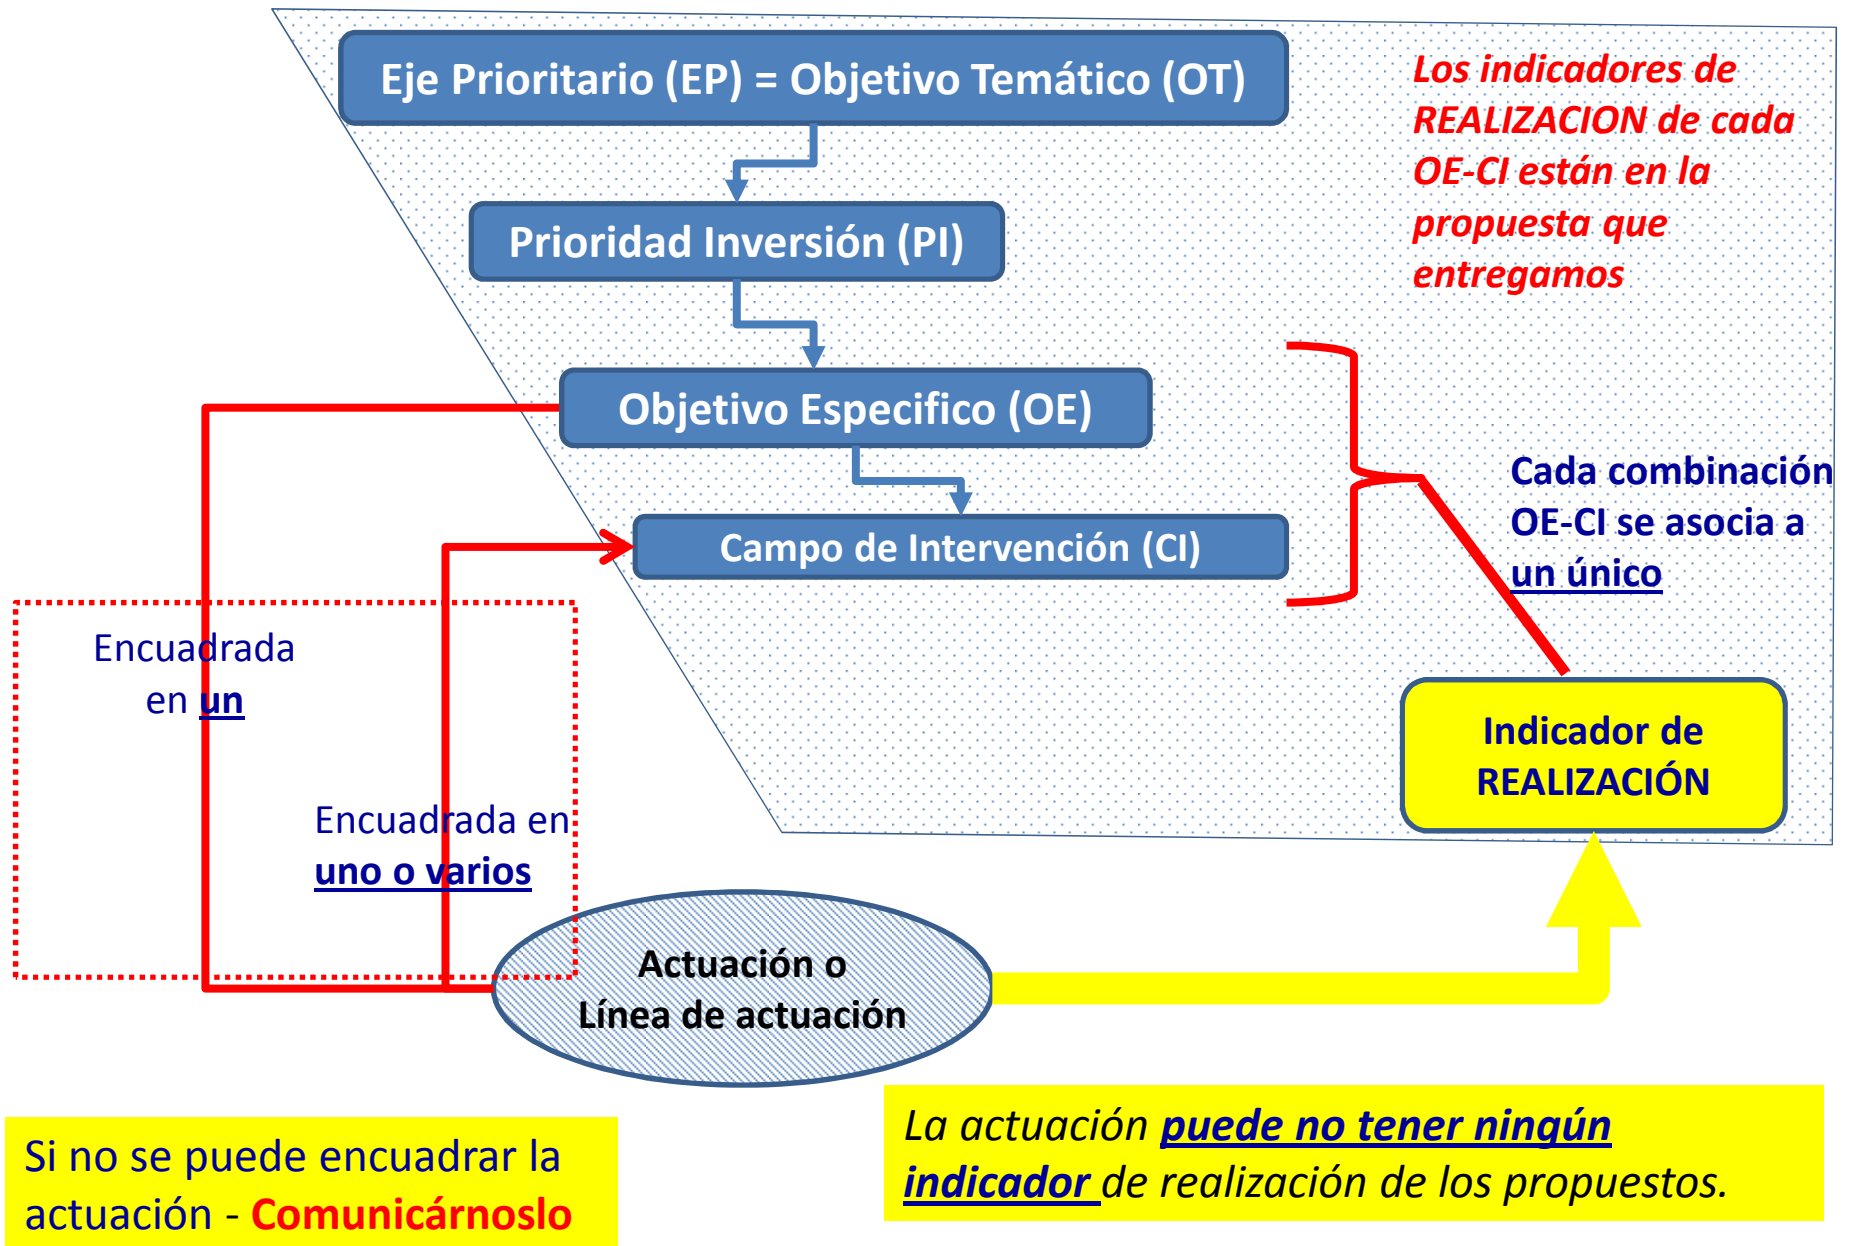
Eje Prioritario (EP) = Objetivo Temático (OT)

Prioridad Inversión (PI)

Objetivo Especifico (OE)

Campo de Intervención (CI)

Los indicadores de REALIZACION de cada OE-CI están en la propuesta que entregamos

Cada combinación OE-CI se asocia a un único

Indicador de REALIZACIÓN

Encuadrada en un

Encuadrada en uno o varios

Actuación o Línea de actuación

Si no se puede encuadrar la actuación - Comunicárnoslo

La actuación puede no tener ningún indicador de realización de los propuestos.